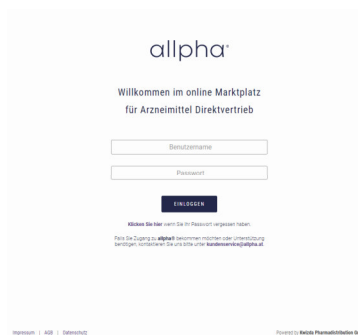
allpha

Willkommen im online Marktplatz für Arzneimittel Direktvertrieb

Benutzername

Passwort

EINLOGGEN

Klicken Sie hier wenn Sie Ihr Passwort vergessen haben.

Falls Sie Zugang zu allpha® bekommen möchten oder Unterstützung benötigen, kontaktieren Sie uns bitte unter kundenservice@allpha.at

Impressum | AGB | Datenschutz

Powered by Swixta Pharmadistributive